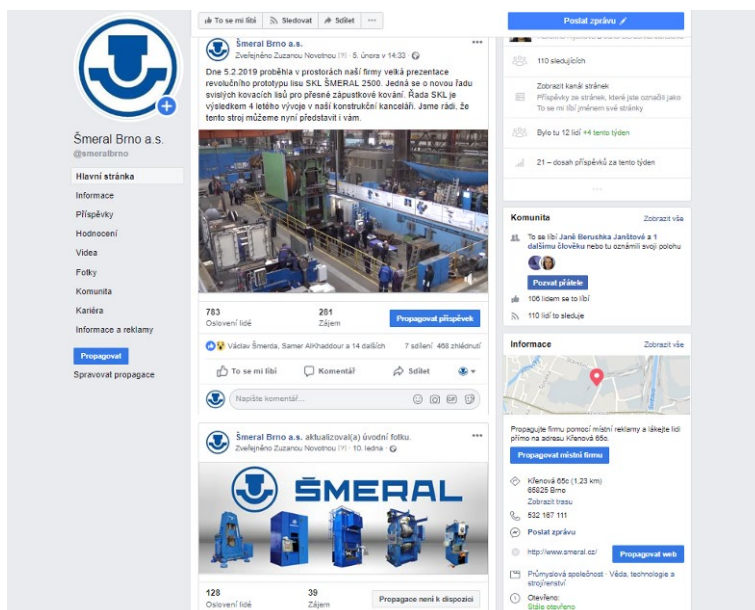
To se mi líbí Sledovat Sdílet ···

Poslat zprávu

Šmeral Brno a.s.
@smeralbrno

Hlavní stránka
Informace
Příspěvky
Hodnocení
Videa
Fotky
Komunita
Kariéra
Informace a reklamy

Propagovat
Spravovat propagace

Šmeral Brno a.s.
Zveřejněno Zuzanou Novotnou (?) · 5. února v 14:33

Dne 5.2.2019 proběhla v prostorách naší firmy velká prezentace revolučního prototypu lisu SKL ŠMERAL 2500. Jedná se o novou řadu svislých kovacích lisů pro přesné zápustkové kování. Řada SKL je výsledkem 4 letého vývoje v naší konstrukční kanceláři. Jsme rádi, že tento stroj můžeme nyní představit i vám.

783
Oslovení lidé
281
Zájem
Propagovat příspěvek

Václav Šmerda, Samer AlKhaddour a 14 dalších 7 sdílení 468 zhlédnutí

To se mi líbí Komentář Sdílet

Napište komentář...

Šmeral Brno a.s. aktualizoval(a) úvodní fotku.
Zveřejněno Zuzanou Novotnou (?) · 10. ledna

ŠMERAL

128
Oslovení lidé
39
Zájem
Propagace není k dispozici

110 sledujících

Zobrazit kanál stránek
Příspěvky ze stránek, které jste označili jako To se mi líbí jménem své stránky

Bylo tu 12 lidí +4 tento týden

21 – dosah příspěvků za tento týden

Komunita
Zobrazit vše
To se líbí Janě Berushka Janištové a 1 dalšímu člověku nebo tu označili svoji polohu
Pozvat přátele
106 lidem se to líbí
110 lidí to sleduje

Informace
Zobrazit vše
Propagujte firmu pomocí místní reklamy a lákejte lidi přímo na adresu Křenová 65c.
Propagovat místní firmu
Křenová 65c (1,23 km)
65825 Brno
Zobrazit trasu
532 167 111
Poslat zprávu
http://www.smeral.cz/
Propagovat web
Průmyslová společnost · Věda, technologie a strojírenství
Otevřeno:
Stále otevřeno